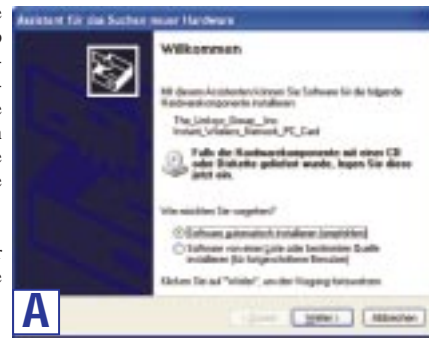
Assistent für das Suchen neuer Hardware

Willkommen

Mit diesem Assistenten können Sie Software für die folgende Hardwarekomponente installieren:

The_Linksys_Group,_Inc
Instant_Wireless_Network_PC_Card

Falls die Hardwarekomponente mit einer CD oder Diskette geliefert wurde, legen Sie diese jetzt ein.

Wie möchten Sie vorgehen?

Software automatisch installieren (empfohlen)

Software von einer Liste oder bestimmten Quelle installieren (für fortgeschrittene Benutzer)

Klicken Sie auf "Weiter", um den Vorgang fortzusetzen.

< Zurück Weiter > Abbrechen

A